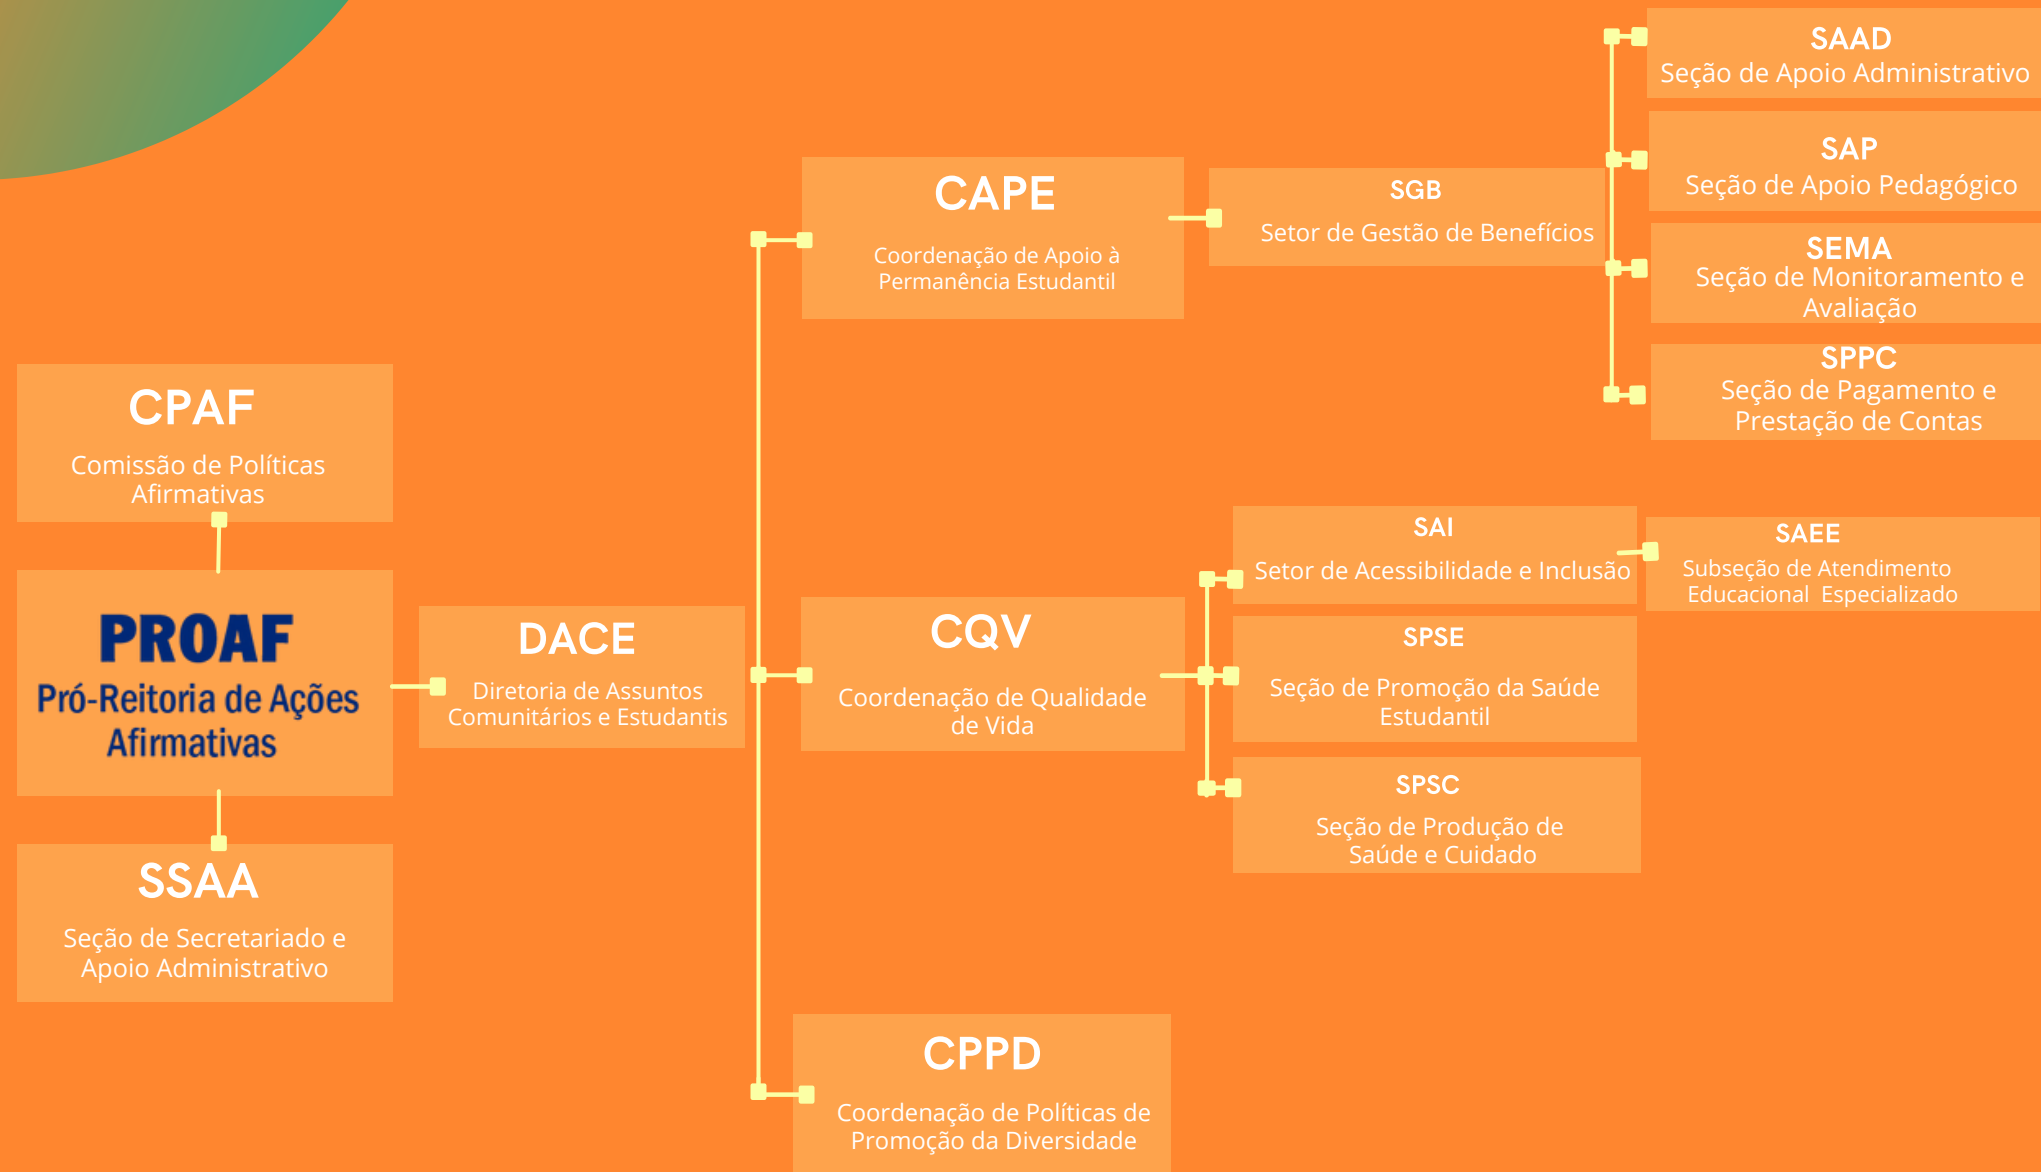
CPAF
Comissão de Políticas Afirmativas

PROAF
Pró-Reitoria de Ações Afirmativas

SSAA
Seção de Secretariado e Apoio Administrativo

DACE
Diretoria de Assuntos Comunitários e Estudantis

CAPE
Coordenação de Apoio à Permanência Estudantil

SGB
Setor de Gestão de Benefícios

SAAD
Seção de Apoio Administrativo

SAP
Seção de Apoio Pedagógico

SEMA
Seção de Monitoramento e Avaliação

SPPC
Seção de Pagamento e Prestação de Contas

CQV
Coordenação de Qualidade de Vida

SAI
Setor de Acessibilidade e Inclusão

SAEE
Subseção de Atendimento Educacional Especializado

SPSE
Seção de Promoção da Saúde Estudantil

SPSC
Seção de Produção de Saúde e Cuidado

CPPD
Coordenação de Políticas de Promoção da Diversidade